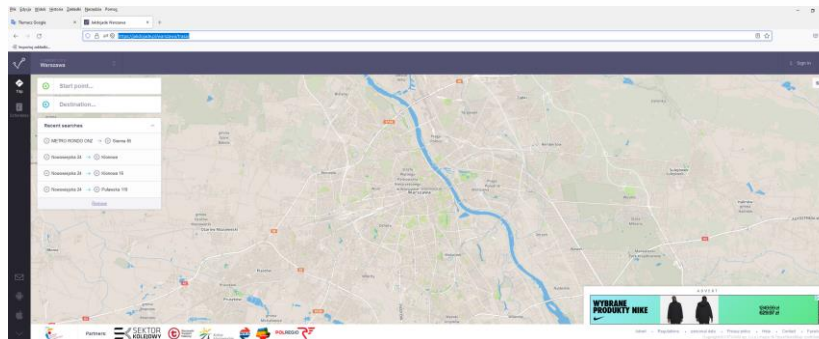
Plik Edycja Widok Historia Zakładki Narzędzia Pomoc

Tłumacz Google × Jakdojade Warszawa × +

https://jakdojade.pl/warszawa/trasy

Importuj zakładki...

Warszawa

Trip

Schedules

Sign in

Start point...

Destination...

Recent searches

METRO RONDO ONZ → Stawna 30

Nowowiejska 24 → Klonowa

Nowowiejska 24 → Klonowa 15

Nowowiejska 24 → Puławska 170

Remove

Partners SEKTOR KOLEJOWY POLREGIO

REKLAMA

WYBRANE PRODUKTY NIKE

About · Regulations · Personal data · Privacy policy · Help · Contact · Partners